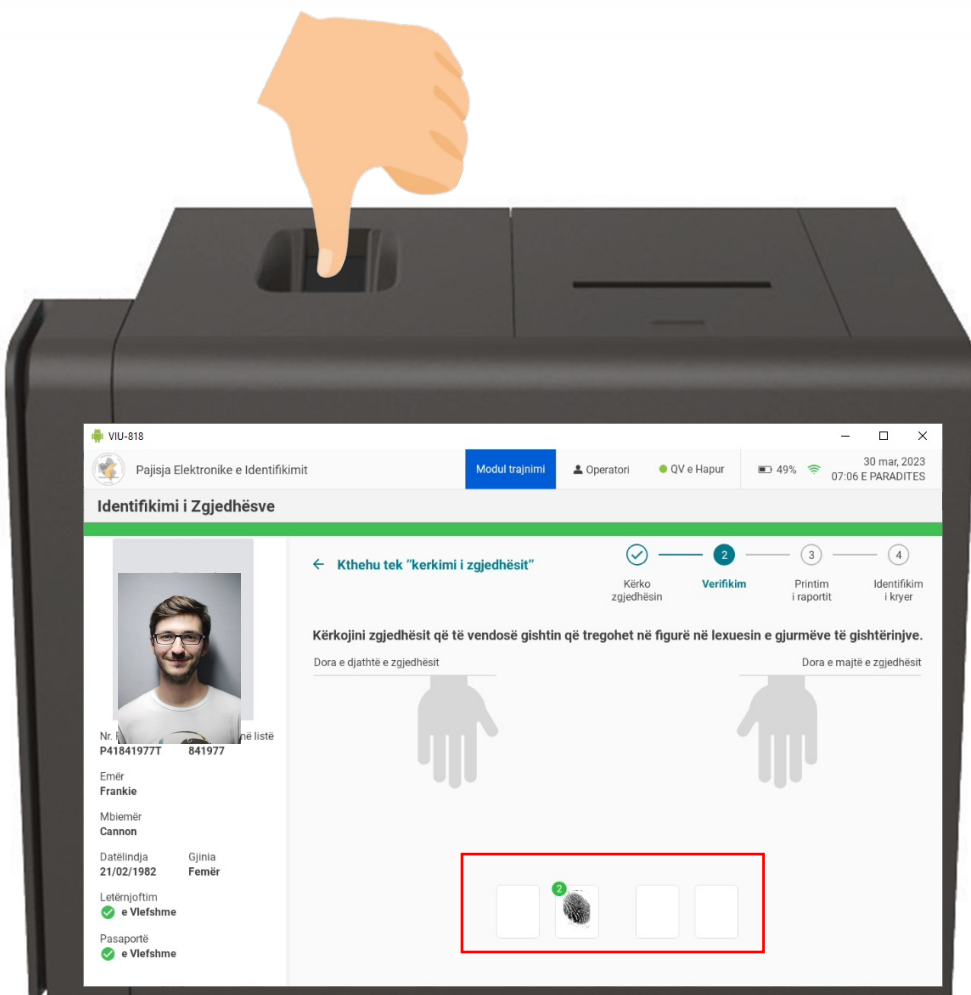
VIU-818

Pajisja Elektronike e Identifikimit

Modul trajnimi

Operatori

QV e Hapur

49%

30 mar, 2023
07:06 E PARADITES

Identifikimi i Zgjedhësve

Kthehu tek "kerkimi i zgjedhësit"

Kërko zgjedhësin

2
Verifikim

3
Printim i raportit

4
Identifikim i kryer

Kërkojini zgjedhësit që të vendosë gishtin që tregohet në figurë në lexuesin e gjurmëve të gishtërinjve.

Dora e djathtë e zgjedhësit

Dora e majtë e zgjedhësit

2

Nr. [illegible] në listë
P41841977T 841977

Emër
Frankie

Mbiemër
Cannon

Datëlindja
21/02/1982

Gjinia
Femër

Letërnjoftim
e Vlefshme

Pasaportë
e Vlefshme